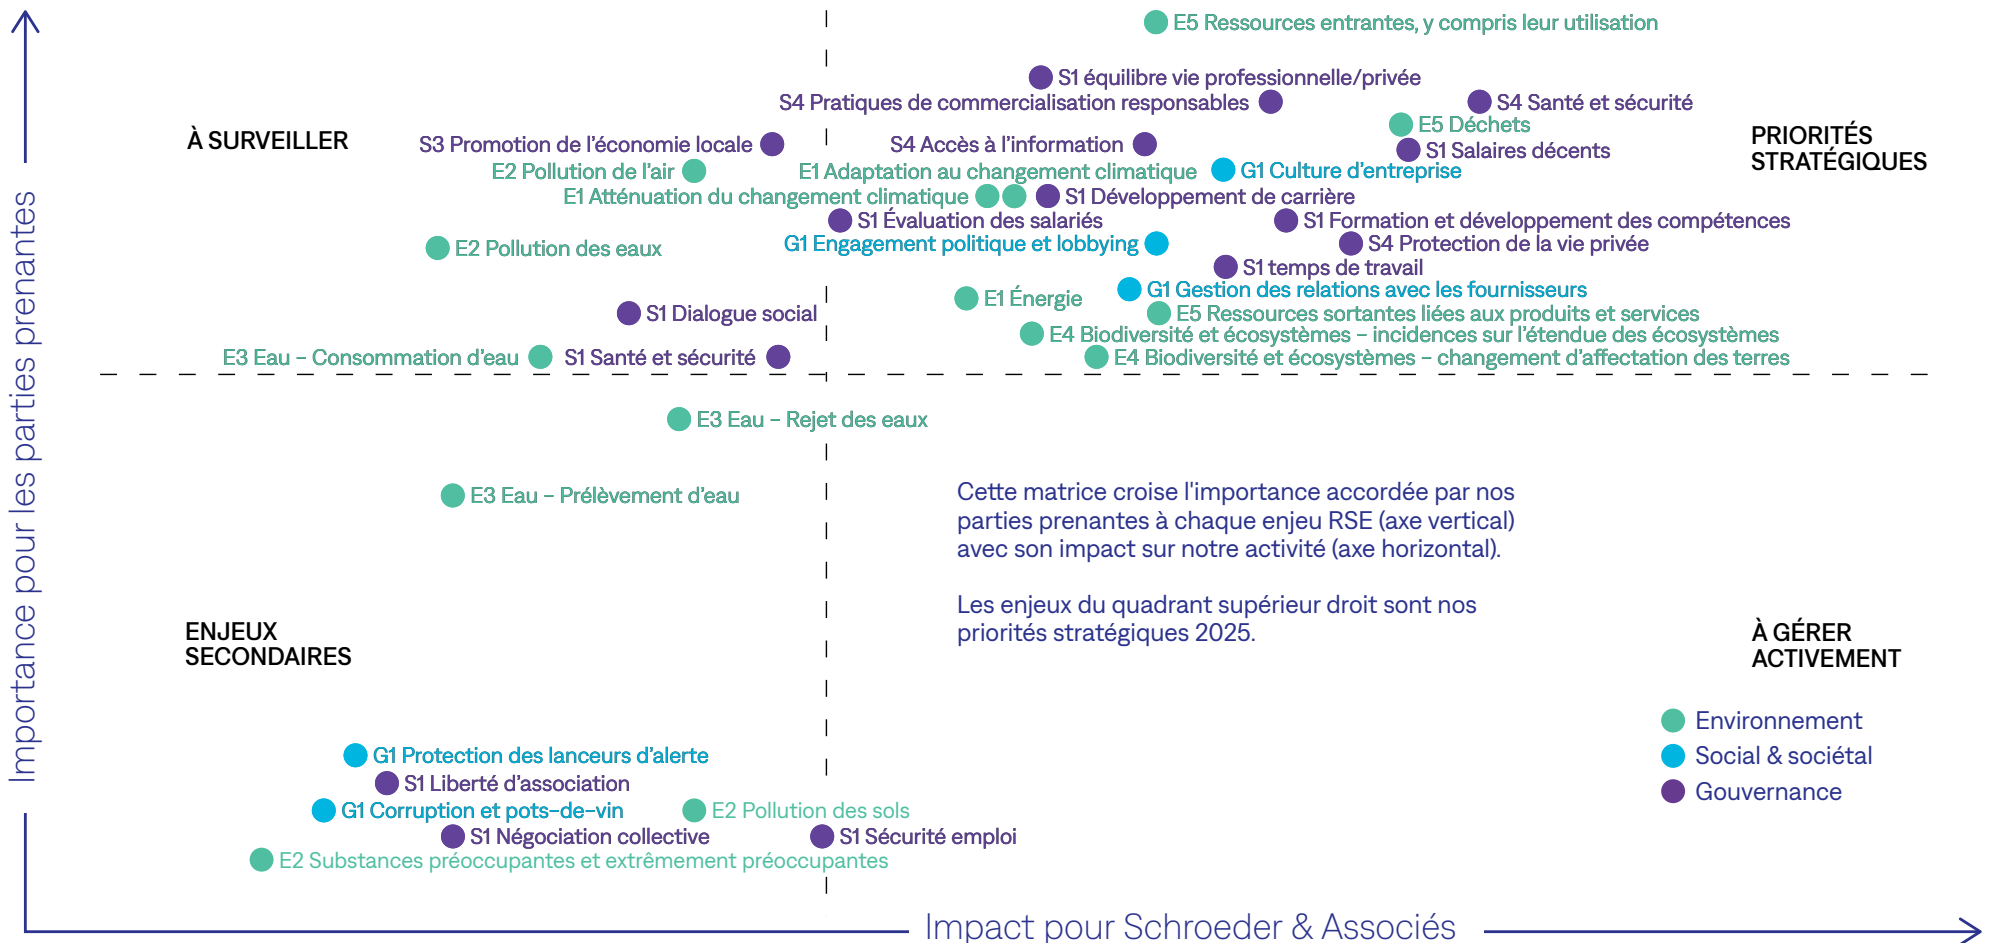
Importance pour les parties prenantes

E5 Ressources entrantes, y compris leur utilisation

S1 équilibre vie professionnelle/privée

S4 Pratiques de commercialisation responsables

S4 Santé et sécurité

À SURVEILLER

S3 Promotion de l'économie locale

S4 Accès à l'information

E5 Déchets

PRIORITÉS STRATÉGIQUES

S1 Salaires décents

E2 Pollution de l'air

E1 Adaptation au changement climatique

G1 Culture d'entreprise

E1 Atténuation du changement climatique

S1 Développement de carrière

S1 Évaluation des salariés

S1 Formation et développement des compétences

E2 Pollution des eaux

G1 Engagement politique et lobbying

S4 Protection de la vie privée

S1 temps de travail

E1 Énergie

G1 Gestion des relations avec les fournisseurs

S1 Dialogue social

E5 Ressources sortantes liées aux produits et services

E4 Biodiversité et écosystèmes – incidences sur l'étendue des écosystèmes

E3 Eau – Consommation d'eau

S1 Santé et sécurité

E4 Biodiversité et écosystèmes – changement d'affectation des terres

E3 Eau – Rejet des eaux

E3 Eau – Prélèvement d'eau

Cette matrice croise l'importance accordée par nos parties prenantes à chaque enjeu RSE (axe vertical) avec son impact sur notre activité (axe horizontal).

Les enjeux du quadrant supérieur droit sont nos priorités stratégiques 2025.

ENJEUX SECONDAIRES

À GÉRER ACTIVEMENT

Environnement
Social & sociétal
Gouvernance

G1 Protection des lanceurs d'alerte

S1 Liberté d'association

G1 Corruption et pots-de-vin

E2 Pollution des sols

S1 Négociation collective

S1 Sécurité emploi

E2 Substances préoccupantes et extrêmement préoccupantes

Impact pour Schroeder & Associés